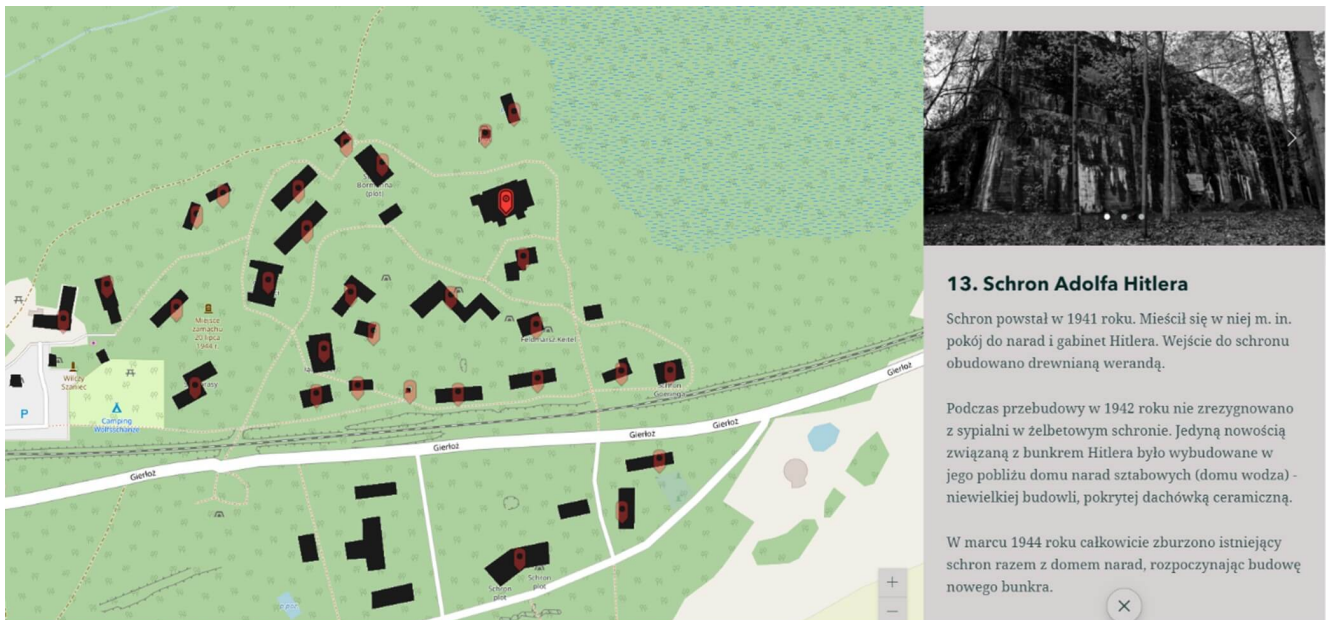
Bormanna (plot)

Miejsce zamachu 20 lipca 1944 r.

Wilczy Szaniec

Camping Wolfsschanze

P

Feldmarsz. Keitel

Schron Göringa

Gierłoż

Gierłoż

Gierłoż

Gierłoż

Schron plot

Schron plot

+

−

13. Schron Adolfa Hitlera

Schron powstał w 1941 roku. Mieścił się w niej m. in. pokój do narad i gabinet Hitlera. Wejście do schronu obudowano drewnianą werandą.

Podczas przebudowy w 1942 roku nie zrezygnowano z sypialni w żelbetowym schronie. Jedyną nowością związaną z bunkrem Hitlera było wybudowane w jego pobliżu domu narad sztabowych (domu wodza) - niewielkiej budowli, pokrytej dachówką ceramiczną.

W marcu 1944 roku całkowicie zburzono istniejący schron razem z domem narad, rozpoczynając budowę nowego bunkra.

✕